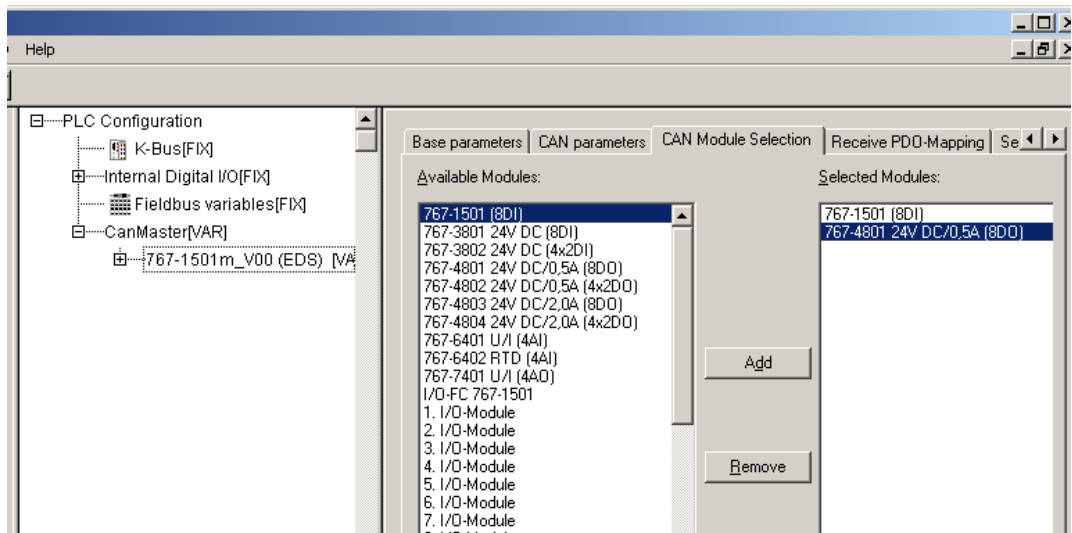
Help

PLC Configuration
K-Bus[FIX]
Internal Digital I/O[FIX]
Fieldbus variables[FIX]
CanMaster[VAR]
767-1501m_V00 (EDS) [VA

Base parameters | CAN parameters | CAN Module Selection | Receive PDO-Mapping | Se

Available Modules:
767-1501 (8DI)
767-3801 24V DC (8DI)
767-3802 24V DC (4x2DI)
767-4801 24V DC/0,5A (8DO)
767-4802 24V DC/0,5A (4x2DO)
767-4803 24V DC/2,0A (8DO)
767-4804 24V DC/2,0A (4x2DO)
767-6401 U/I (4AI)
767-6402 RTD (4AI)
767-7401 U/I (4AO)
I/O-FC 767-1501
1. I/O-Module
2. I/O-Module
3. I/O-Module
4. I/O-Module
5. I/O-Module
6. I/O-Module
7. I/O-Module

Add

Remove

Selected Modules:
767-1501 (8DI)
767-4801 24V DC/0,5A (8DO)